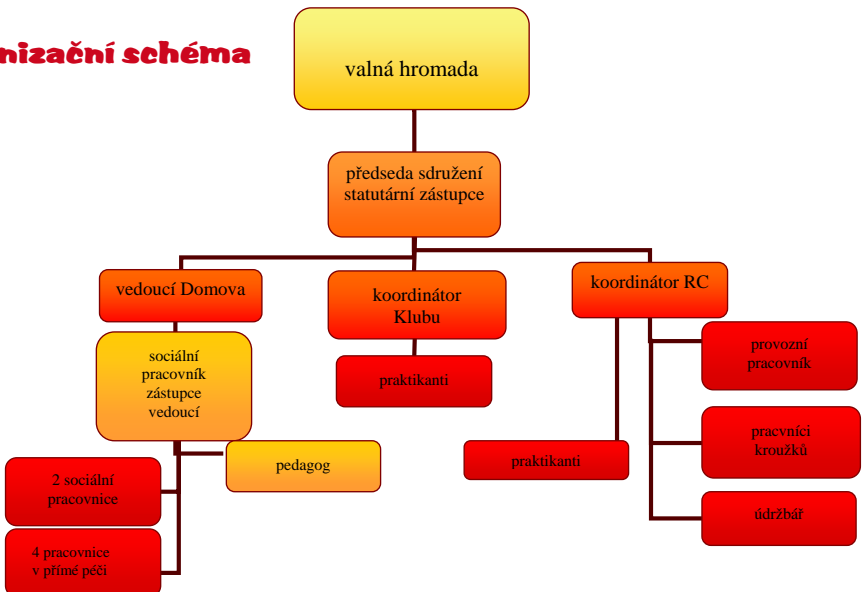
nizační schéma

valná hromada

předseda sdružení statutární zástupce

vedoucí Domova

koordinátor Klubu

koordinátor RC

sociální pracovník zástupce vedoucí

praktikanti

provozní pracovník

pedagog

pracvníci kroužků

2 sociální pracovnice

praktikanti

údržbář

4 pracovnice v přímé péči